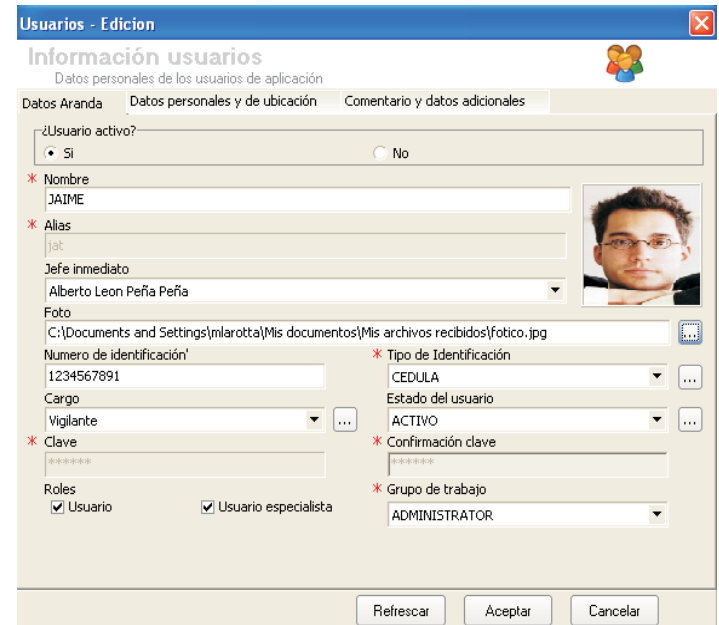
Usuarios - Edicion

Información usuarios
Datos personales de los usuarios de aplicación

Datos Aranda | Datos personales y de ubicación | Comentario y datos adicionales

¿Usuario activo?
Si
No

* Nombre
JAIME

* Alias
jat

Jefe inmediato
Alberto Leon Peña Peña

Foto
C:\Documents and Settings\mlarotta\Mis documentos\Mis archivos recibidos\fotico.jpg
...

Numero de identificación'
1234567891

* Tipo de Identificación
CEDULA
...

Cargo
Vigilante
...

Estado del usuario
ACTIVO
...

* Clave
******

* Confirmación clave
******

Roles
Usuario
Usuario especialista

* Grupo de trabajo
ADMINISTRATOR

Refrescar
Aceptar
Cancelar